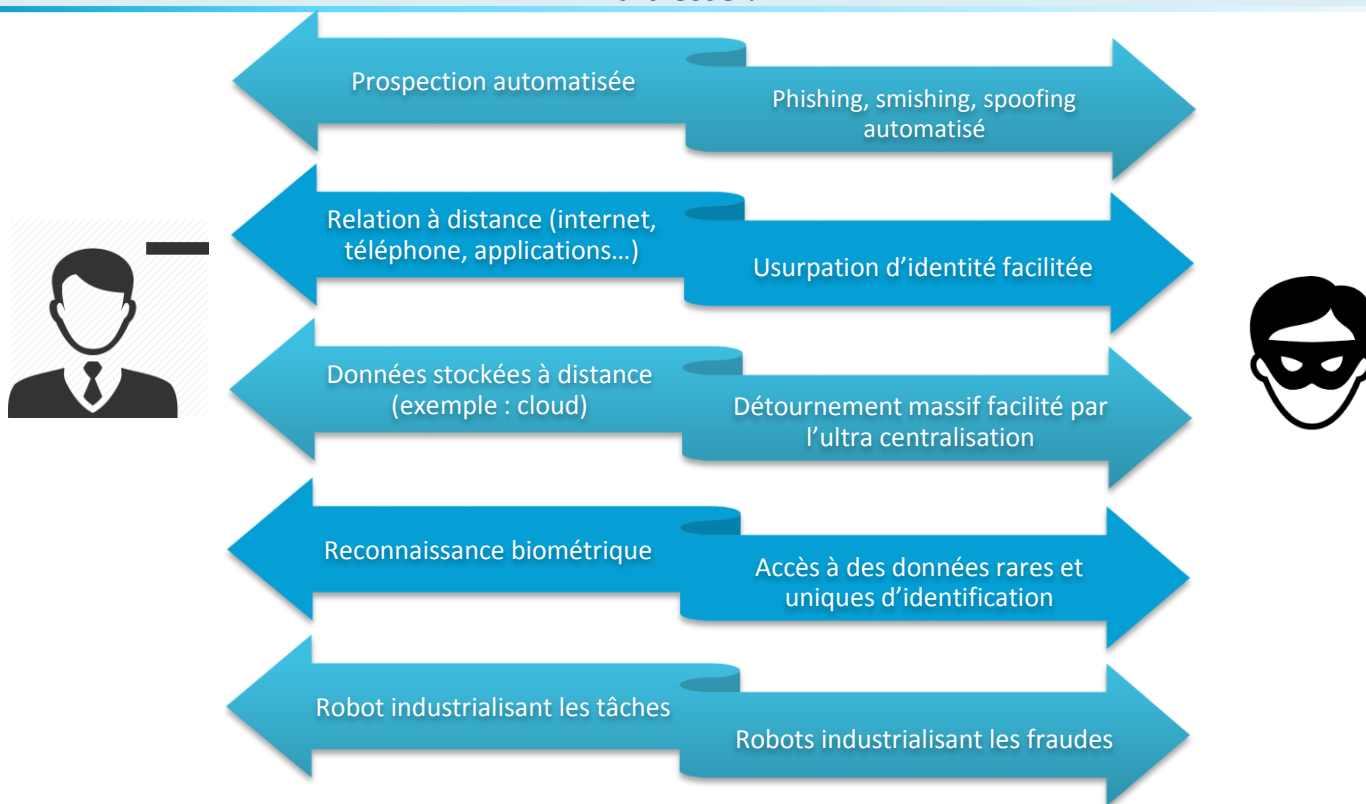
Prospection automatisée

Phishing, smishing, spoofing automatisé

Relation à distance (internet, téléphone, applications…)

Usurpation d’identité facilitée

Données stockées à distance (exemple : cloud)

Détournement massif facilité par l’ultra centralisation

Reconnaissance biométrique

Accès à des données rares et uniques d’identification

Robot industrialisant les tâches

Robots industrialisant les fraudes